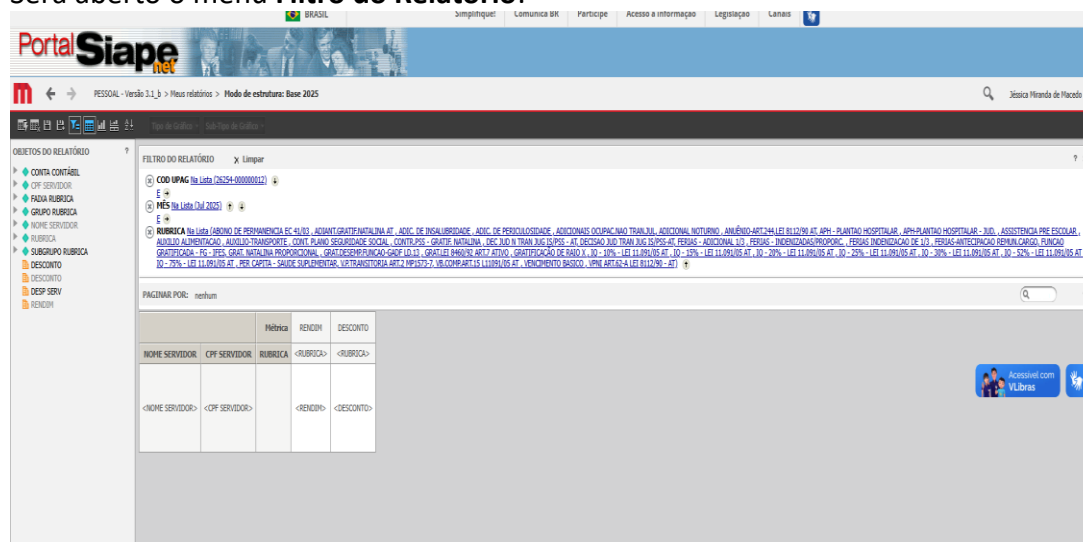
Será aberto o menu **Filtro do Relatório**.

BRASIL Simplifique! Comunica BR Participe Acesso à informação Legislação Canais

Portal Siape net

PESSOAL - Versão 3.1_b > Meus relatórios > Modo de estrutura: Base 2025

Jéssica Miranda de Macedo

Tipo de Gráfico · Sub-Tipo de Gráfico ·

OBJETOS DO RELATÓRIO ?

CONTA CONTÁBIL
CPF SERVIDOR
FAIXA RUBRICA
GRUPO RUBRICA
NOME SERVIDOR
RUBRICA
SUBGRUPO RUBRICA
DESCONTO
DESCONTO
DESP SERV
RENDIM

FILTRO DO RELATÓRIO X Limpar ?

COD UPAG Na Lista (26254-000000012)
E
MÊS Na Lista (Jul 2025)
E
RUBRICA Na Lista (ABONO DE PERMANENCIA EC 41/03 , ADIANT.GRATIF.NATALINA AT , ADIC. DE INSALUBRIDADE , ADIC. DE PERICULOSIDADE , ADICIONAIS OCUPAC.NAO TRANJUL, ADICIONAL NOTURNO , ANUÊNIO-ART.244,LEI 8112/90 AT, APH - PLANTAO HOSPITALAR , APH-PLANTAO HOSPITALAR - JUD. , ASSISTENCIA PRE ESCOLAR , AUXILIO ALIMENTACAO , AUXILIO-TRANSPORTE , CONT. PLANO SEGURIDADE SOCIAL , CONTR.PSS - GRATIF. NATALINA , DEC JUD N TRAN JUG IS/PSS - AT, DECISAO JUD TRAN JUG IS/PSS-AT, FERIAS - ADICIONAL 1/3 , FERIAS - INDENIZADAS/PROPORC. , FERIAS INDENIZACAO DE 1/3 , FERIAS-ANTECIPACAO REMUN.CARGO, FUNCAO GRATIFICADA - FG - IFES, GRAT. NATALINA PROPORCIONAL , GRAT.DESEMP.FUNCAO-GADF LD.13 , GRAT.LEI 8460/92 ART.7 ATIVO , GRATIFICACAO DE RAIO X , IQ - 10% - LEI 11.091/05 AT , IQ - 15% - LEI 11.091/05 AT , IQ - 20% - LEI 11.091/05 AT , IQ - 25% - LEI 11.091/05 AT , IQ - 30% - LEI 11.091/05 AT , IQ - 52% - LEI 11.091/05 AT IQ - 75% - LEI 11.091/05 AT , PER CAPITA - SAUDE SUPLEMENTAR, VP.TRANSITORIA ART.2 MP1573-7, VB.COMP.ART.15 L11091/05 AT , VENCIMENTO BASICO , VPNI ART.62-A LEI 8112/90 - AT)

PAGINAR POR: nenhum

| | | Métrica | RENDIM | DESCONTO |
|---|---|---|---|---|
| NOME SERVIDOR | CPF SERVIDOR | RUBRICA | <RUBRICA> | <RUBRICA> |
| <NOME SERVIDOR> | <CPF SERVIDOR> | | <RENDIM> | <DESCONTO> |

Acessível com VLibras